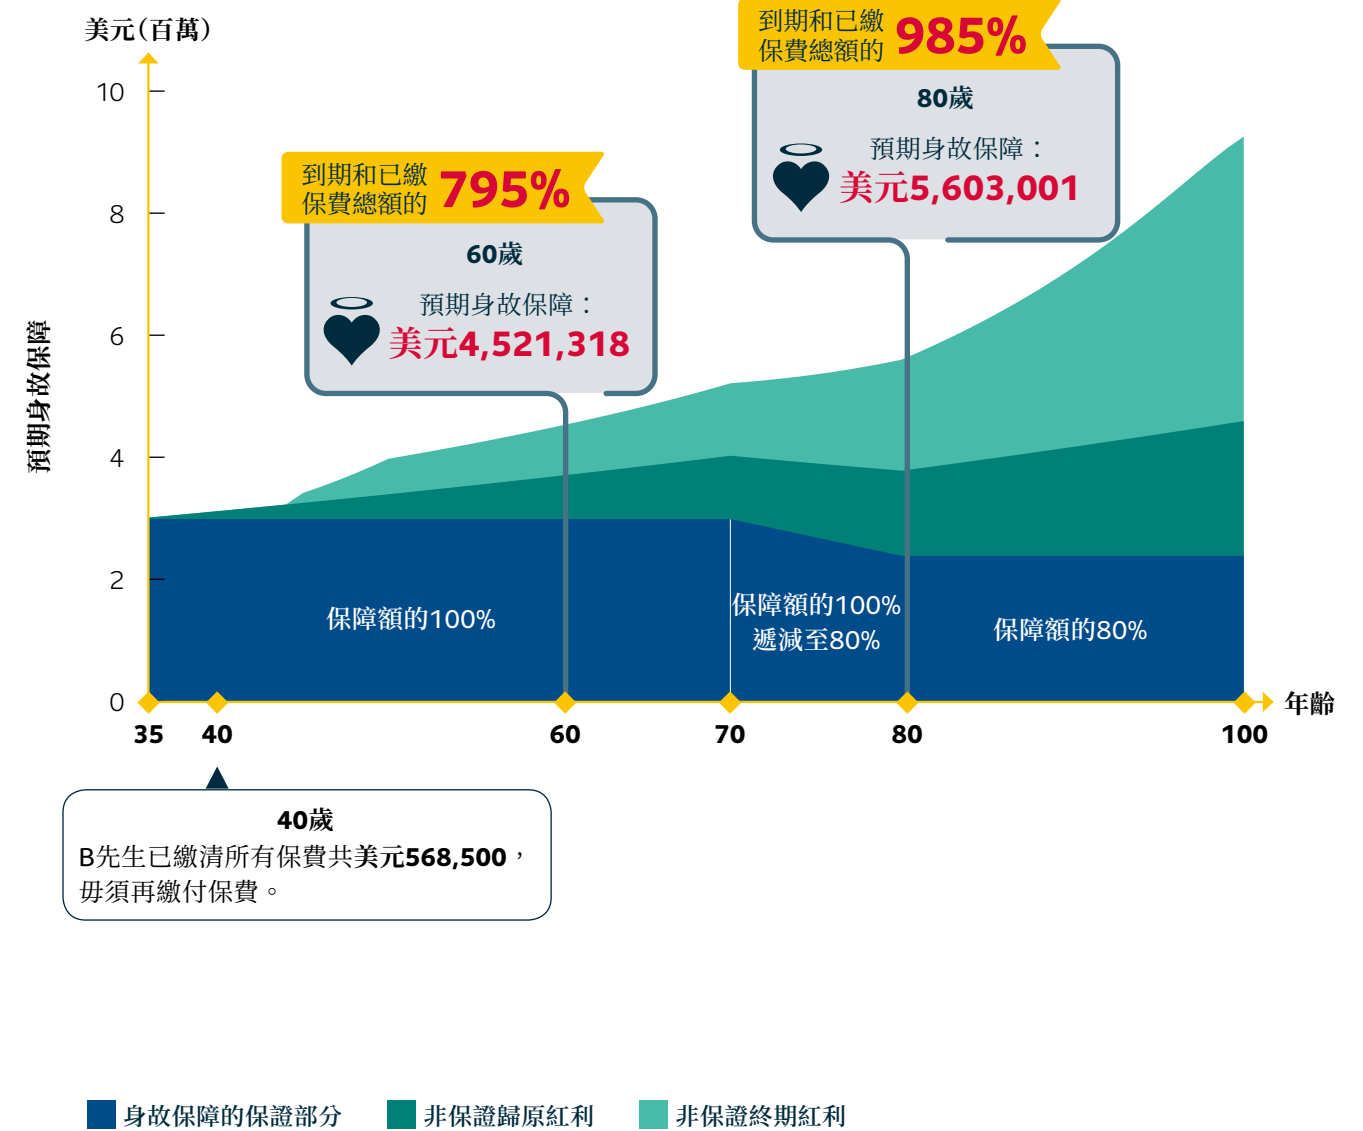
美元(百萬)

10
8
6
4
2
0

預期身故保障

到期和已繳保費總額的 985%

80歲

預期身故保障：

美元5,603,001

到期和已繳保費總額的 795%

60歲

預期身故保障：

美元4,521,318

保障額的100%

保障額的100%遞減至80%

保障額的80%

35 40 60 70 80 100

年齡

40歲

B先生已繳清所有保費共美元568,500，毋須再繳付保費。

身故保障的保證部分 非保證歸原紅利 非保證終期紅利